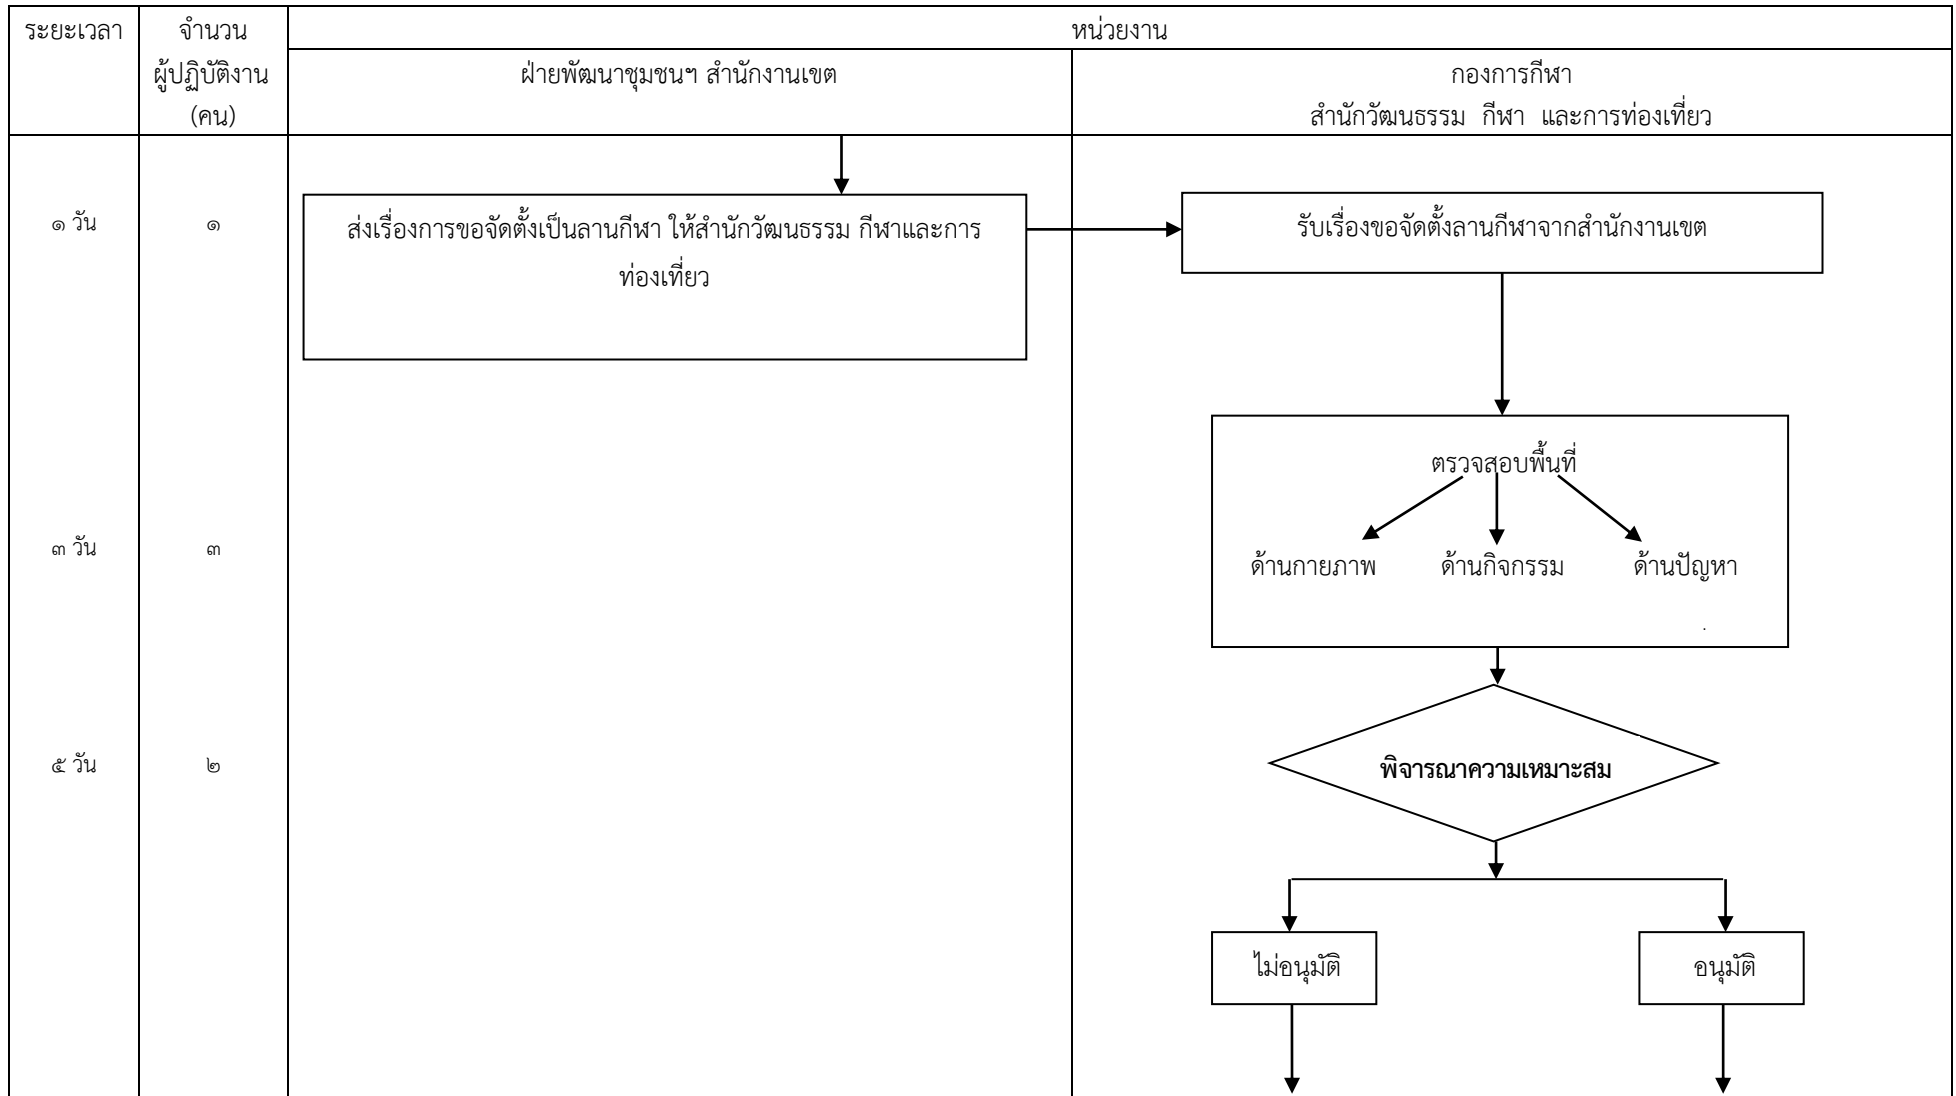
| ระยะเวลา | จำนวน ผู้ปฏิบัติงาน (คน) | หน่วยงาน | |
|---|---|---|---|
| | | ฝ่ายพัฒนาชุมชนฯ สำนักงานเขต | กองการกีฬา สำนักวัฒนธรรม กีฬา และการท่องเที่ยว |
| ๑ วัน | ๑ | ส่งเรื่องการขอจัดตั้งเป็นลานกีฬา ให้สำนักวัฒนธรรม กีฬาและการท่องเที่ยว | รับเรื่องขอจัดตั้งลานกีฬาจากสำนักงานเขต |
| ๓ วัน | ๓ | | ตรวจสอบพื้นที่ ด้านกายภาพ ด้านกิจกรรม ด้านปัญหา |
| ๕ วัน | ๒ | | พิจารณาความเหมาะสม |
| | | | ไม่อนุมัติ อนุมัติ |